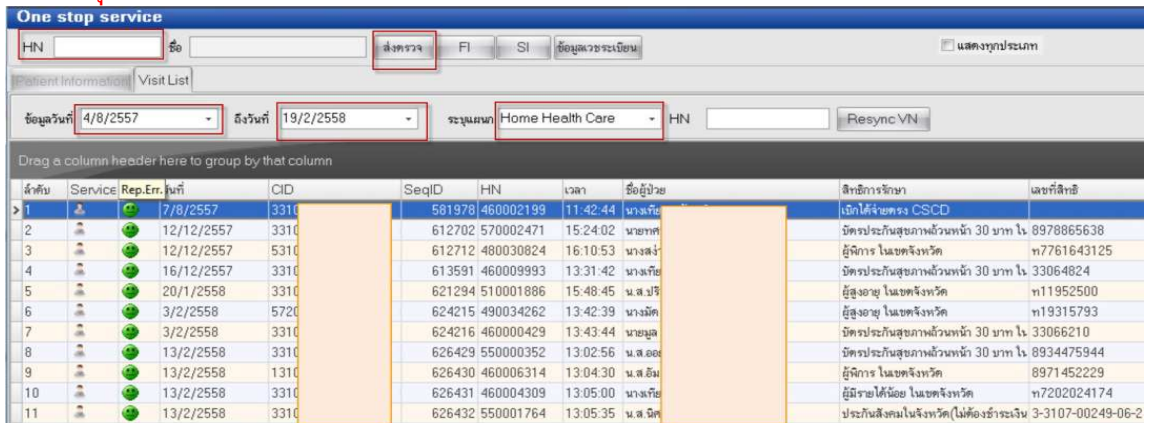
One stop service

HN ชื่อ ส่งตรวจ FI SI ข้อมูลเวชระเบียน แสดงทุกประเภท

Patient Information Visit List

ข้อมูลวันที่ 4/8/2557 ถึงวันที่ 19/2/2558 ระบุแผนก Home Health Care HN Resync VN

Drag a column header here to group by that column

| ลำดับ | Service | Rep.Err. | วันที่ | CID | SeqID | HN | เวลา | ชื่อผู้ป่วย | สิทธิการรักษา | เลขที่สิทธิ |
|---|---|---|---|---|---|---|---|---|---|---|
| 1 | | | 7/8/2557 | 331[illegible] | 581978 | 460002199 | 11:42:44 | นางเกีย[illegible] | เบิกได้จ่ายตรง CSCD | |
| 2 | | | 12/12/2557 | 331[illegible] | 612702 | 570002471 | 15:24:02 | นายทศ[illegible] | บัตรประกันสุขภาพถ้วนหน้า 30 บาท ใน | 8978865638 |
| 3 | | | 12/12/2557 | 531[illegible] | 612712 | 480030824 | 16:10:53 | นางสง่า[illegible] | ผู้พิการ ในเขตจังหวัด | ท7761643125 |
| 4 | | | 16/12/2557 | 331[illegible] | 613591 | 460009993 | 13:31:42 | นางเกีย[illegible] | บัตรประกันสุขภาพถ้วนหน้า 30 บาท ใน | 33064824 |
| 5 | | | 20/1/2558 | 331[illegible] | 621294 | 510001886 | 15:48:45 | น.ส.ปรี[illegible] | ผู้สูงอายุ ในเขตจังหวัด | ท11952500 |
| 6 | | | 3/2/2558 | 572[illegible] | 624215 | 490034262 | 13:42:39 | นางมัด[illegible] | ผู้สูงอายุ ในเขตจังหวัด | ท19315793 |
| 7 | | | 3/2/2558 | 331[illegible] | 624216 | 460000429 | 13:43:44 | นายมูล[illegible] | บัตรประกันสุขภาพถ้วนหน้า 30 บาท ใน | 33066210 |
| 8 | | | 13/2/2558 | 331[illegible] | 626429 | 550000352 | 13:02:56 | น.ส.ออ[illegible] | บัตรประกันสุขภาพถ้วนหน้า 30 บาท ใน | 8934475944 |
| 9 | | | 13/2/2558 | 131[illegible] | 626430 | 460006314 | 13:04:30 | น.ส.อัม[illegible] | ผู้พิการ ในเขตจังหวัด | 8971452229 |
| 10 | | | 13/2/2558 | 331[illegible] | 626431 | 460004309 | 13:05:00 | นางเกีย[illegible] | ผู้มีรายได้น้อย ในเขตจังหวัด | ท7202024174 |
| 11 | | | 13/2/2558 | 331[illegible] | 626432 | 550001764 | 13:05:35 | น.ส.พิศ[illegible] | ประกันสังคมในจังหวัด(ไม่ต้องชำระเงิน | 3-3107-00249-06-2 |